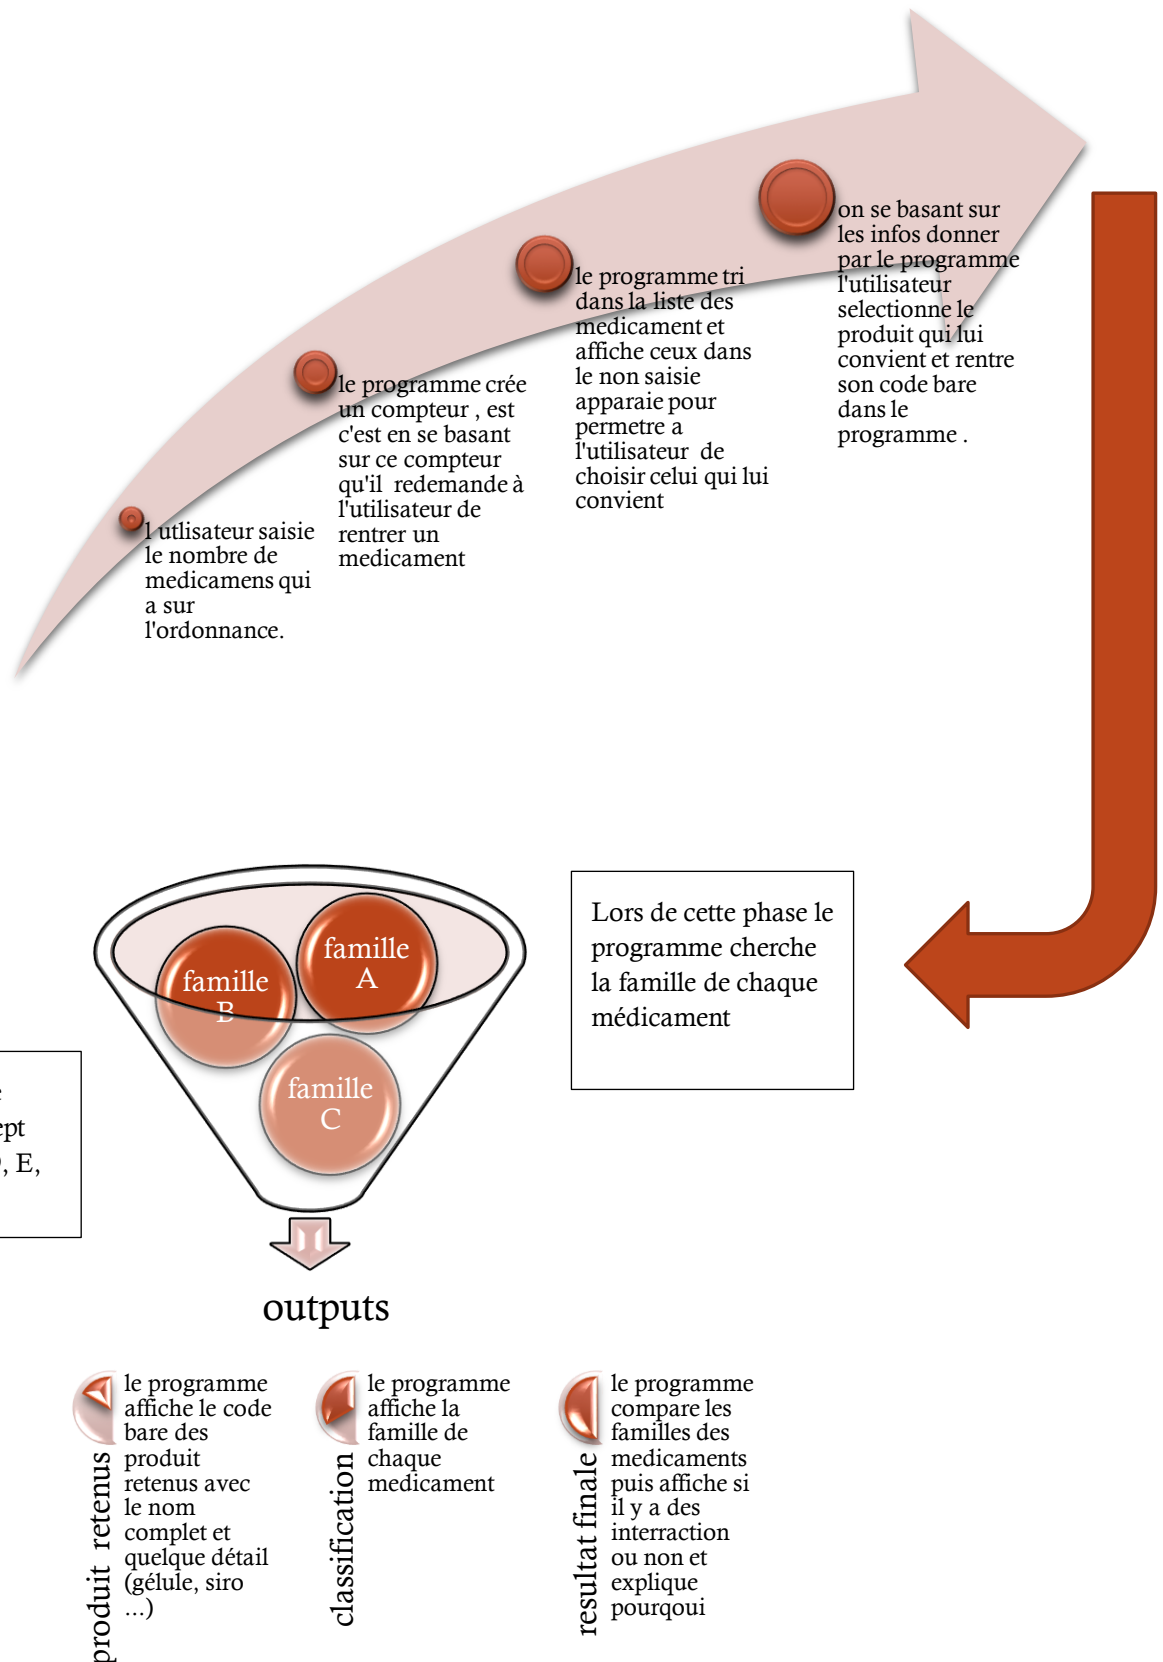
l utlisateur saisie le nombre de medicamens qui a sur l'ordonnance.

le programme crée un compteur , est c'est en se basant sur ce compteur qu'il redemande à l'utilisateur de rentrer un medicament

le programme tri dans la liste des medicament et affiche ceux dans le non saisie apparaie pour permetre a l'utilisateur de choisir celui qui lui convient

on se basant sur les infos donner par le programme l'utilisateur selectionne le produit qui lui convient et rentre son code bare dans le programme .

Lors de cette phase le programme cherche la famille de chaque médicament

famille A

famille B

famille C

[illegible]
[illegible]ept
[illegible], E,

outputs

produit retenus

le programme affiche le code bare des produit retenus avec le nom complet et quelque détail (gélule, siro ...)

classification

le programme affiche la famille de chaque medicament

resultat finale

le programme compare les familles des medicaments puis affiche si il y a des interaction ou non et explique pourqoui